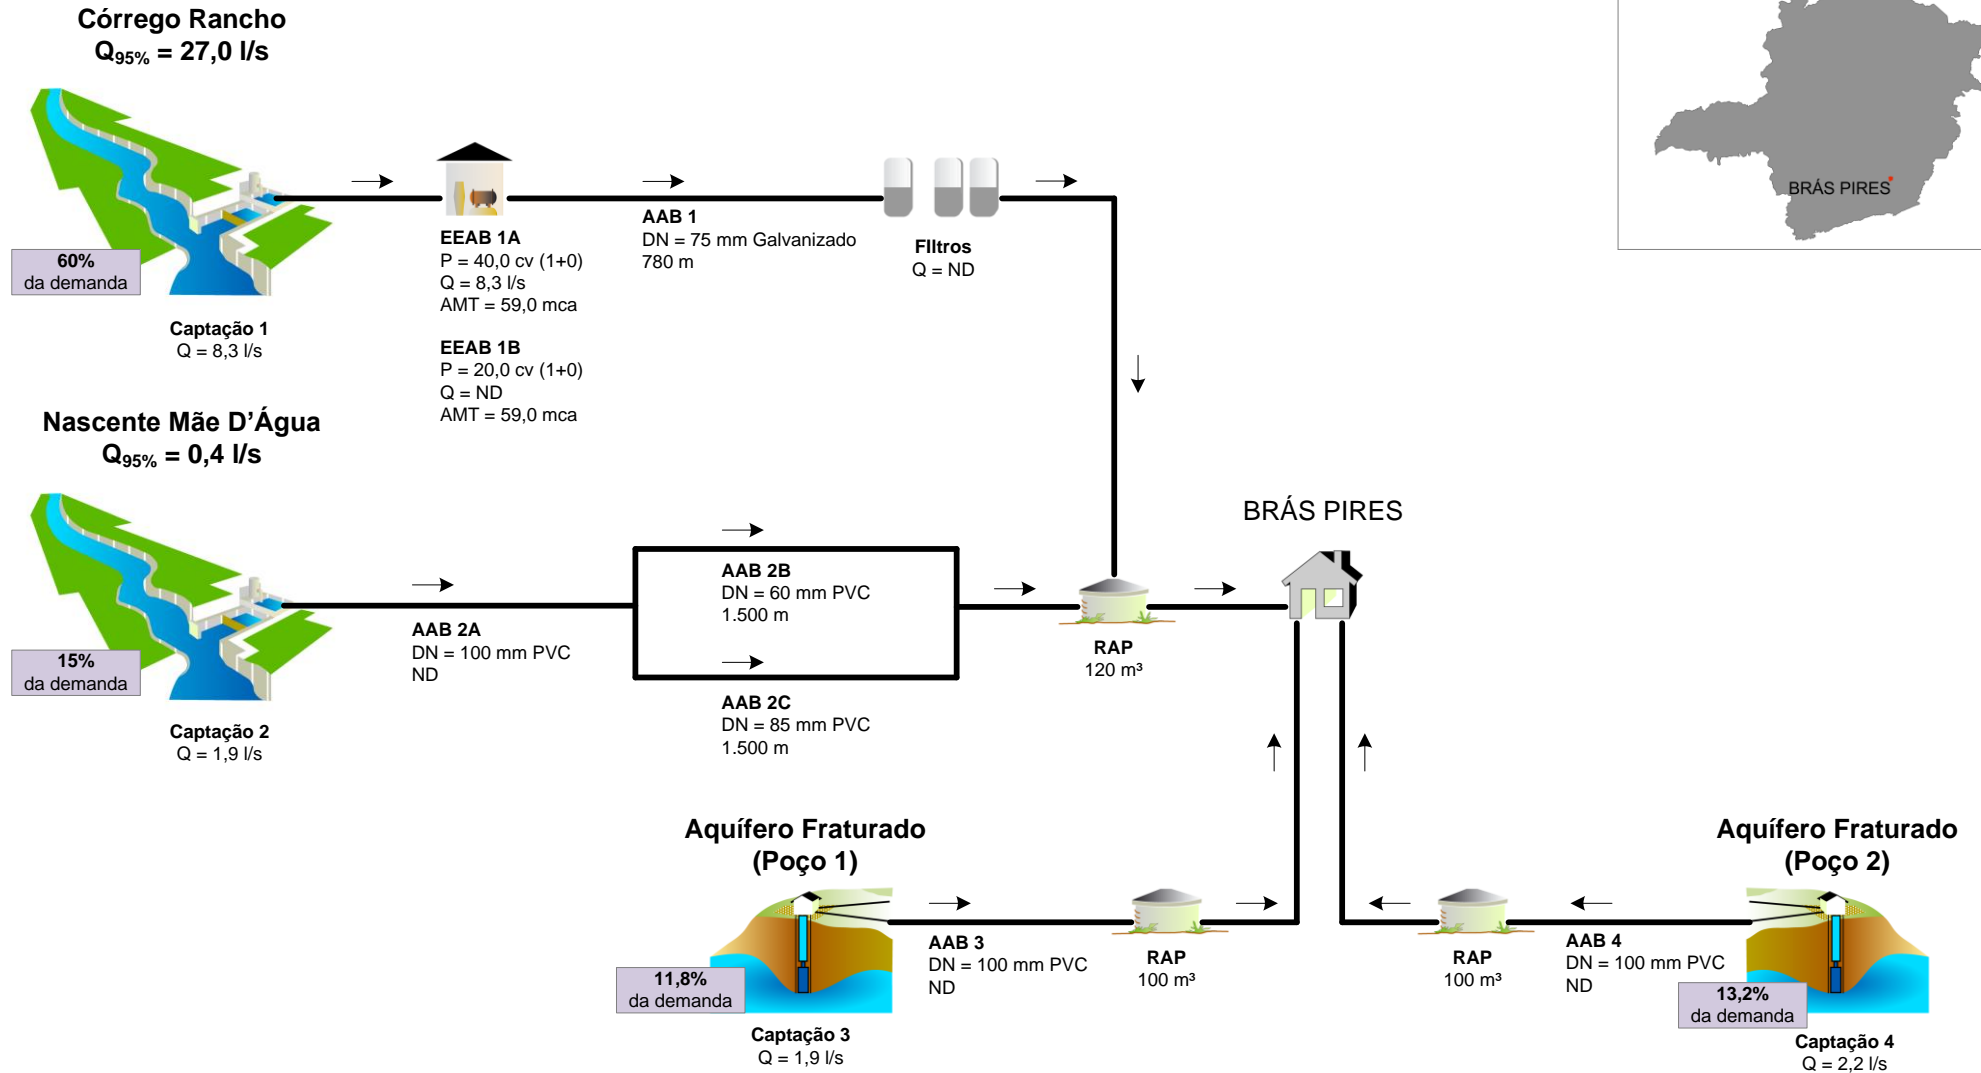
Córrego Rancho
$Q_{95\%}$ = 27,0 l/s

60%
da demanda

Captação 1
Q = 8,3 l/s

EEAB 1A
P = 40,0 cv (1+0)
Q = 8,3 l/s
AMT = 59,0 mca

EEAB 1B
P = 20,0 cv (1+0)
Q = ND
AMT = 59,0 mca

AAB 1
DN = 75 mm Galvanizado
780 m

FIltros
Q = ND

BRÁS PIRES

Nascente Mãe D'Água
$Q_{95\%}$ = 0,4 l/s

15%
da demanda

Captação 2
Q = 1,9 l/s

AAB 2A
DN = 100 mm PVC
ND

AAB 2B
DN = 60 mm PVC
1.500 m

AAB 2C
DN = 85 mm PVC
1.500 m

RAP
120 m³

BRÁS PIRES

Aquífero Fraturado
(Poço 1)

11,8%
da demanda

Captação 3
Q = 1,9 l/s

AAB 3
DN = 100 mm PVC
ND

RAP
100 m³

RAP
100 m³

AAB 4
DN = 100 mm PVC
ND

Aquífero Fraturado
(Poço 2)

13,2%
da demanda

Captação 4
Q = 2,2 l/s